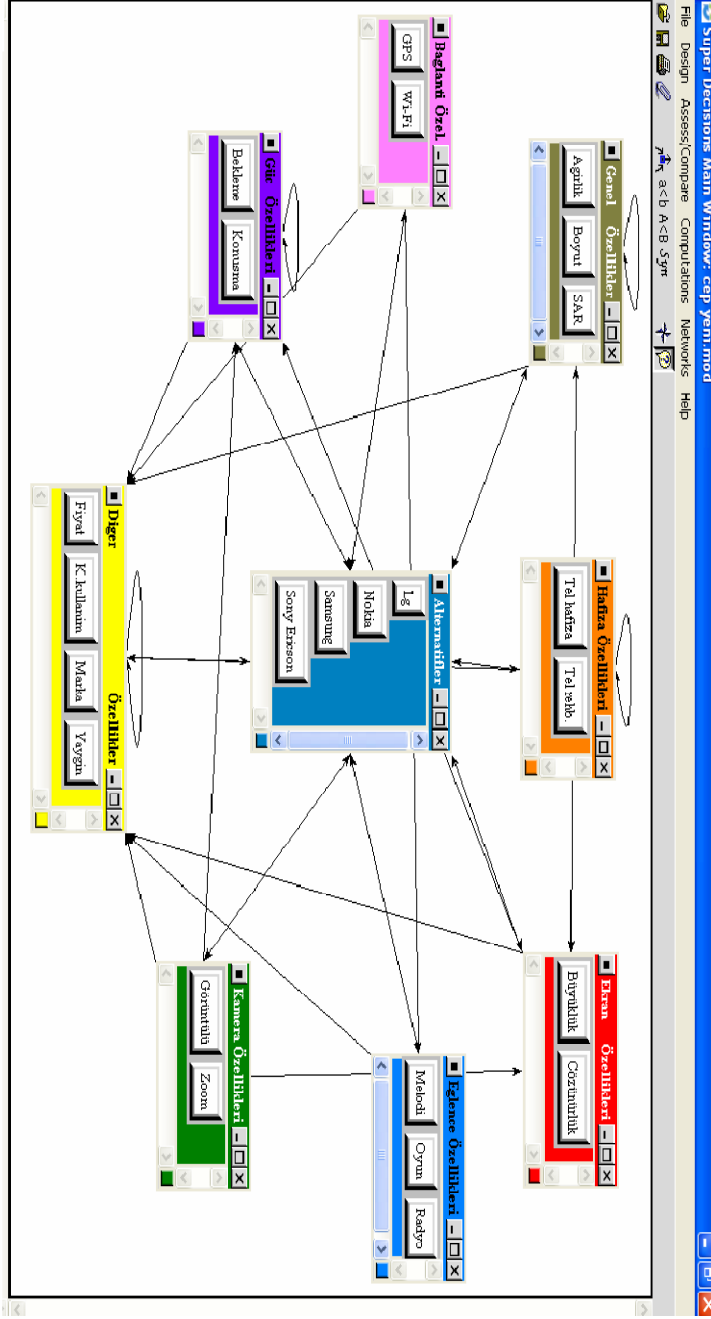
Super Decisions Main Window: cep yeni.mod

File Design Assess/Compare Computations Networks Help

a<b A<B $\mathcal{S}ym$

Bağlantı Özel.
GPS
Wi-Fi

Genel Özellikler
Agirlik
Boyut
SAR

Güç Özellikleri
Bekleme
Konusma

Diger Özellikler
Fiyat
K.kullanim
Marka
Yaygin

Alternatifler
Lg
Nokia
Samsung
Sony Ericson

Hafıza Özellikleri
Tel.hafiza
Tel.reh.

Ekran Özellikleri
Büyüklük
Cözünürlük

Kamera Özellikleri
Görüntülü
Zoom

Eglence Özellikleri
Melodi
Oyun
Radyo